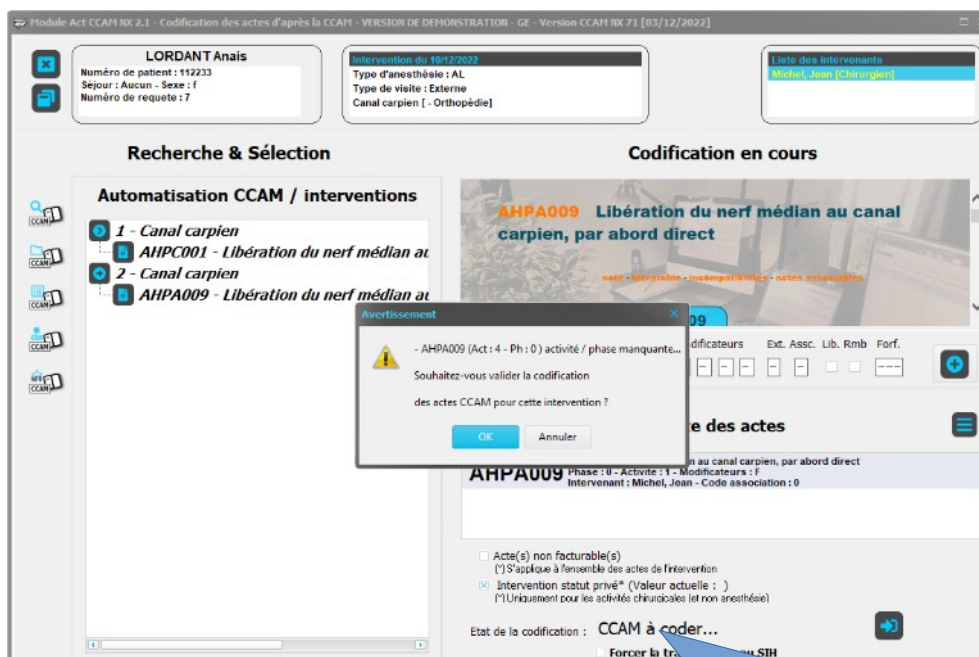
Module Act CCAM NX 2.1 - Codification des actes d'après la CCAM - VERSION DE DEMONSTRATION - GE - Version CCAM NX 71 [03/12/2022]

LORDANT Anais
Numéro de patient : 112233
Séjour : Aucun - Sexe : f
Numéro de requete : 7

Intervention du 10/12/2022
Type d'anesthésie : AL
Type de visite : Externe
Canal carpien [ - Orthopédie]

Liste des intervenants
Michel, Jean [Chirurgien]

Recherche & Sélection

Codification en cours

Automatisation CCAM / interventions

1 - Canal carpien
AHPC001 - Libération du nerf médian au
2 - Canal carpien
AHPA009 - Libération du nerf médian au

AHPA009 Libération du nerf médian au canal carpien, par abord direct

note - hiérarchie - incompatibilités - actes associables

Avertissement

- AHPA009 (Act : 4 - Ph : 0 ) activité / phase manquante...

Souhaitez-vous valider la codification

des actes CCAM pour cette intervention ?

OK

Annuler

dificateurs Ext. Assc. Lib. Rmb Forf.

e des actes

AHPA009 au canal carpien, par abord direct
Phase : 0 - Activite : 1 - Modificateurs : F
Intervenant : Michel, Jean - Code association : 0

Acte(s) non facturable(s)
(*) S'applique à l'ensemble des actes de l'intervention
Intervention statut privé* (Valeur actuelle : )
(*) Uniquement pour les activités chirurgicales (et non anesthésie)

Etat de la codification : CCAM à coder...

Forcer la tra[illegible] SIH